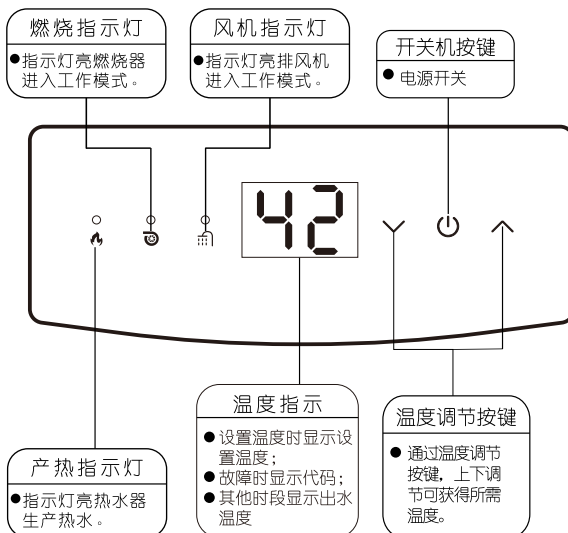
燃烧指示灯
●指示灯亮燃烧器进入工作模式。

风机指示灯
●指示灯亮排风机进入工作模式。

开关机按键
● 电源开关

42

温度指示
● 设置温度时显示设置温度；
● 故障时显示代码；
● 其他时段显示出水温度

温度调节按键
● 通过温度调节按键，上下调节可获得所需温度。

产热指示灯
●指示灯亮热水器生产热水。